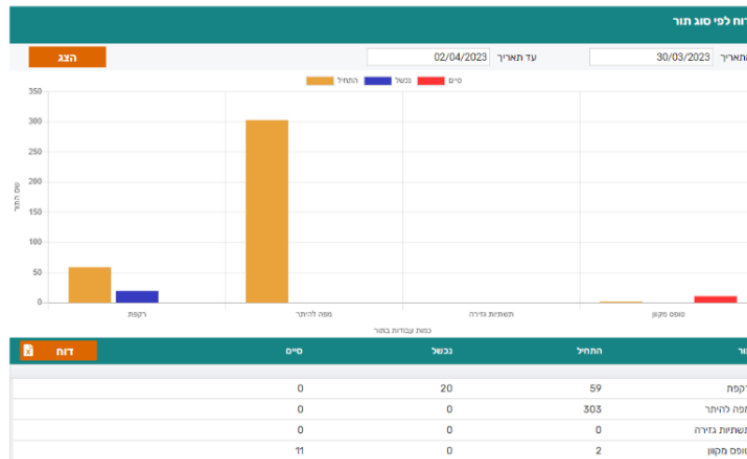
דוח לפי סוג תור

מתאריך 30/03/2023 עד תאריך 02/04/2023 הצג

סיים נכשל התחיל

350
300
250
200
150
100
50
0

שם התור

טופס מקוון תשתיות גזירה ממה להיתר רקפת

כמות עבודות בתור

| תור | התחיל | נכשל | סיים | דוח |
|---|---|---|---|---|
| רקפת | 59 | 20 | 0 | |
| ממה להיתר | 303 | 0 | 0 | |
| תשתיות גזירה | 0 | 0 | 0 | |
| טופס מקוון | 2 | 0 | 11 | |